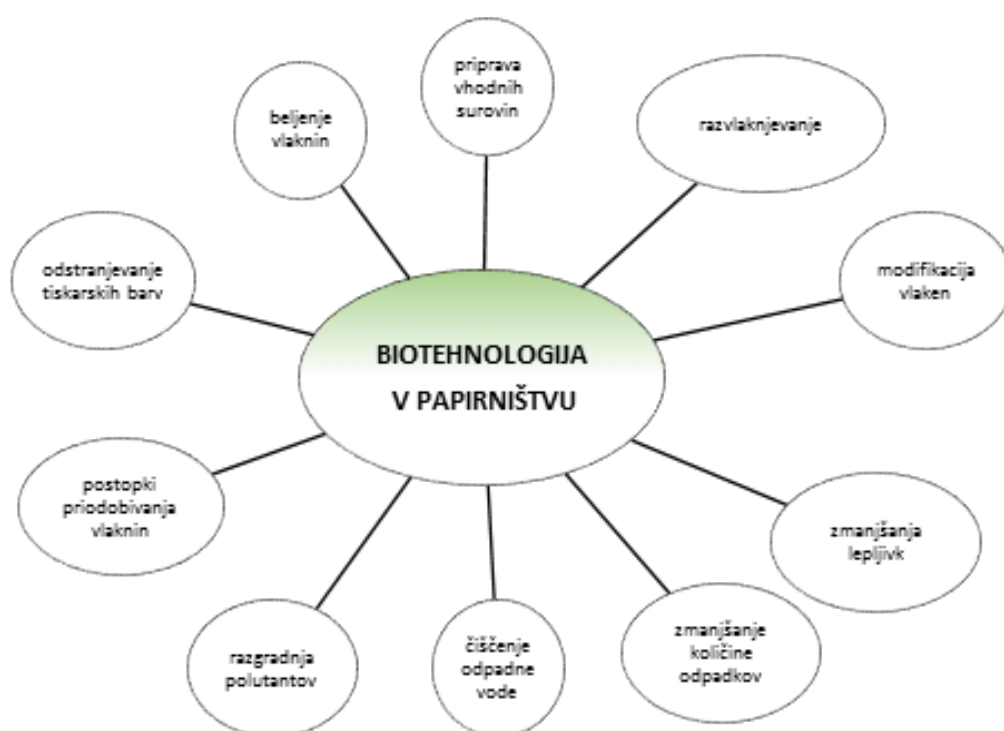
BIOTEHNOLOGIJA V PAPIRNIŠTVU

priprava vhodnih surovin

razvlaknjevanje

modifikacija vlaken

zmanjšanja lepljivk

zmanjšanje količine odpadkov

čiščenje odpadne vode

razgradnja polutantov

postopki priodobivanja vlaknin

odstranjevanje tiskarskih barv

beljenje vlaknin